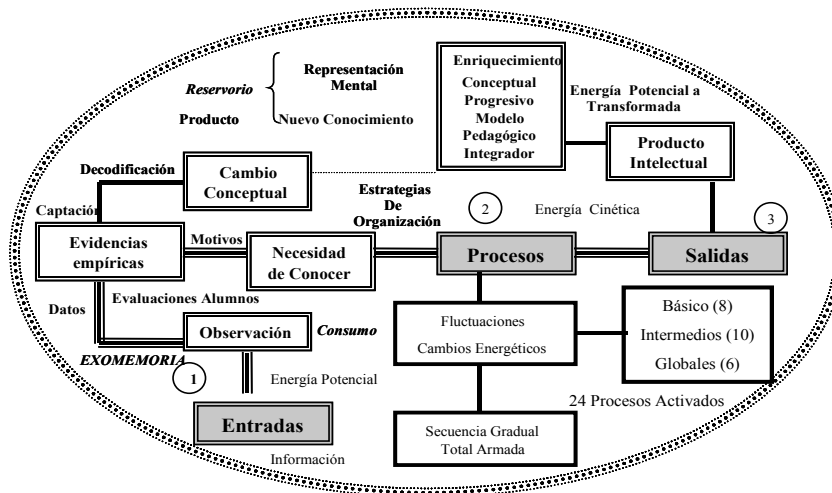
Reservorio

Representación Mental

Producto

Nuevo Conocimiento

Enriquecimiento Conceptual Progresivo Modelo Pedagógico Integrador

Energía Potencial a Transformada

Producto Intelectual

Decodificación

Cambio Conceptual

Estrategias De Organización

2

Energía Cinética

3

Captación

Evidencias empíricas

Motivos

Necesidad de Conocer

Procesos

Salidas

Datos

Evaluaciones Alumnos

Observación

Consumo

Fluctuaciones

Cambios Energéticos

Básico (8)

Intermedios (10)

Globales (6)

EXOMEMORIA

1

Energía Potencial

24 Procesos Activados

Entradas

Información

Secuencia Gradual Total Armada